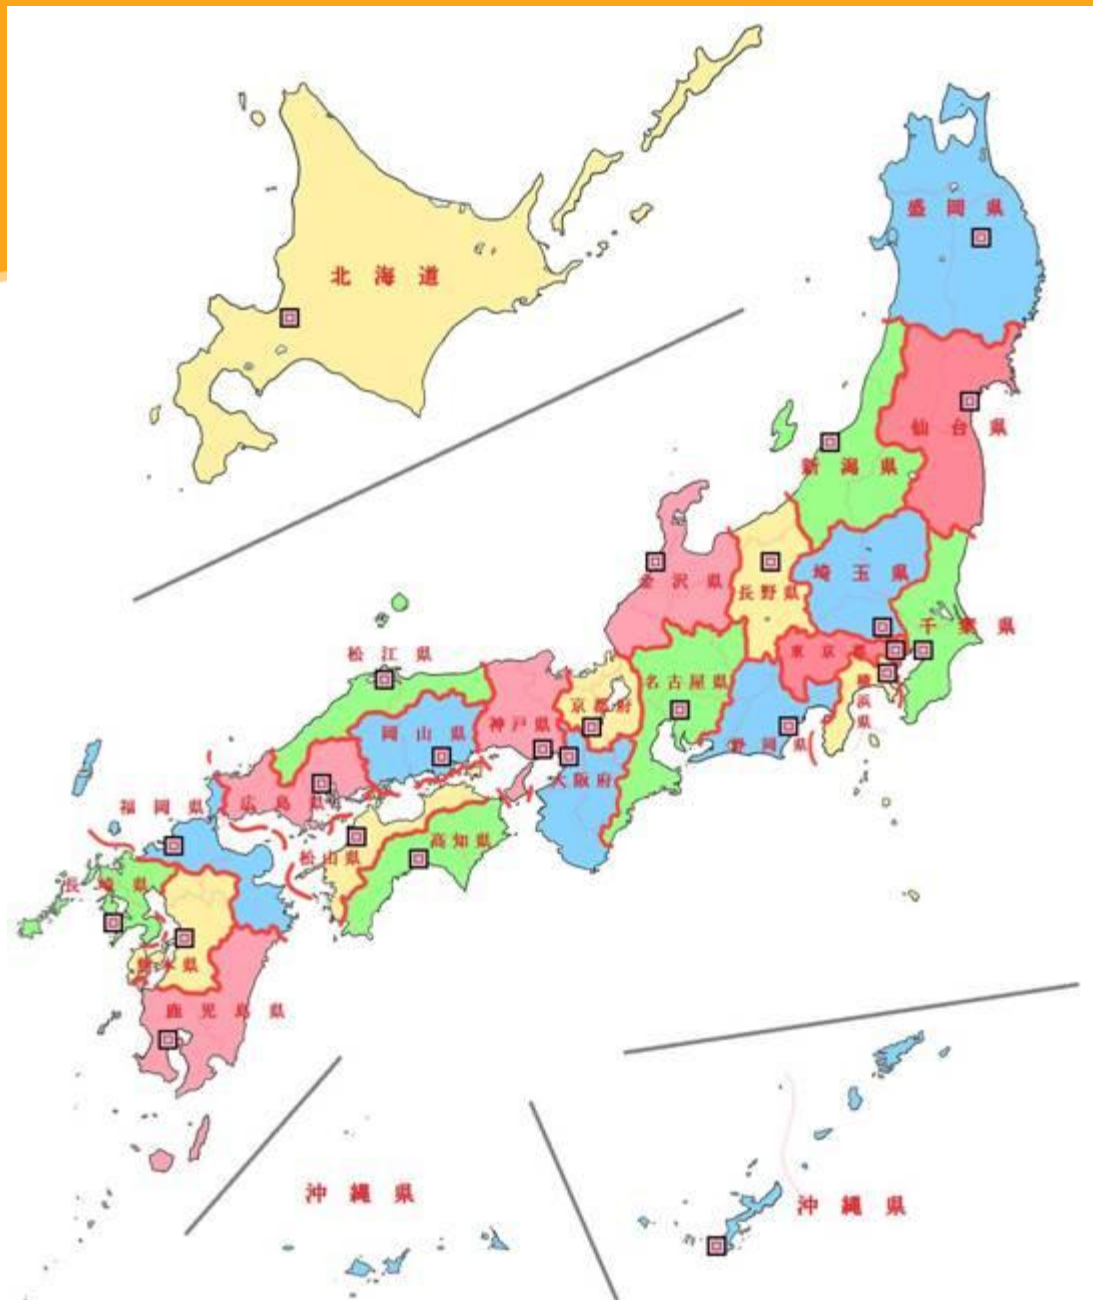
北海道

盛岡県

仙台県

新潟県

金沢県

長野県

埼玉県

千葉県

東京都

横浜県

松江県

名古屋県

京都府

岡山県

神戸県

静岡県

大阪府

福岡県

広島県

松山県

高知県

長崎県

熊本県

鹿児島県

沖縄県

沖縄県